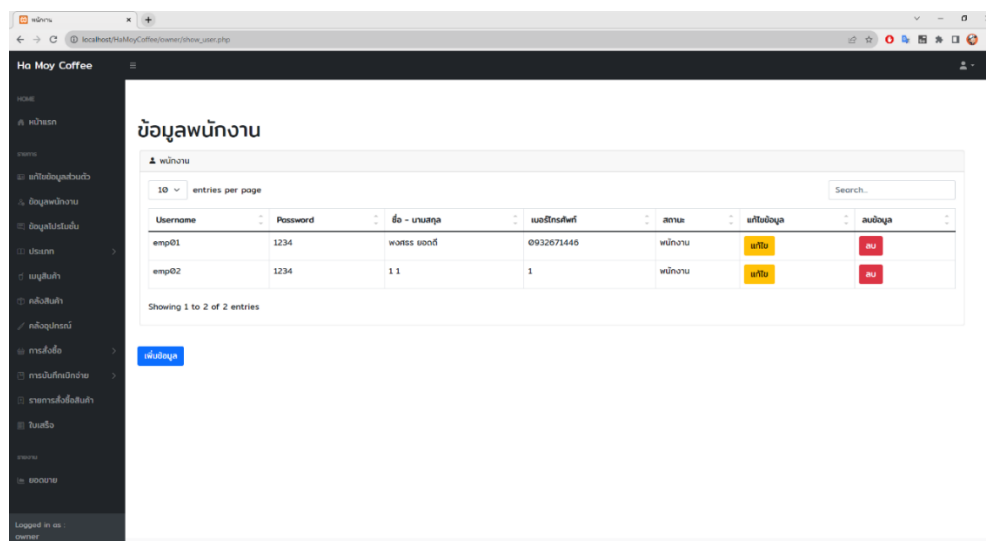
พนักงาน

localhost/HaMoyCoffee/owner/show_user.php

Ha Moy Coffee

HOME

หน้าแรก

แก้ไขข้อมูลส่วนตัว

ข้อมูลพนักงาน

ข้อมูลโปรโมชั่น

ประเภท

เมนูสินค้า

คลังสินค้า

คลังอุปกรณ์

การสั่งซื้อ

การบันทึกเบิกจ่าย

รายการสั่งซื้อสินค้า

ใบเสร็จ

ยอดขาย

Logged in as :
owner

ข้อมูลพนักงาน

พนักงาน

10 entries per page

Search...

| Username | Password | ชื่อ - นามสกุล | เบอร์โทรศัพท์ | สถานะ | แก้ไขข้อมูล | ลบข้อมูล |
|---|---|---|---|---|---|---|
| emp01 | 1234 | พงศธร ยอดดี | 0932671446 | พนักงาน | แก้ไข | ลบ |
| emp02 | 1234 | 1 1 | 1 | พนักงาน | แก้ไข | ลบ |

Showing 1 to 2 of 2 entries

เพิ่มข้อมูล